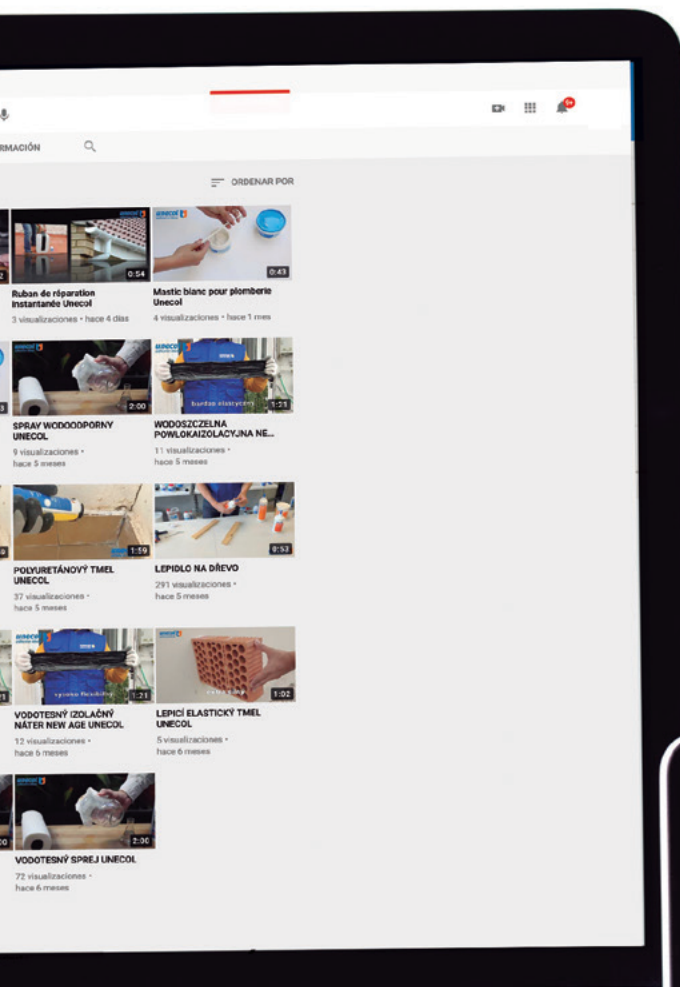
RMACIÓN

ORDENAR POR

0:54
Ruban de réparation instantanée Unecol
3 visualizaciones • hace 4 días

0:43
Mastic blanc pour plomberie Unecol
4 visualizaciones • hace 1 mes

2:00
SPRAY WODOODPORNY UNECOL
9 visualizaciones • hace 5 meses

1:21
WODOSZCZELNA POWLOKAIZOLACYJNA NE...
11 visualizaciones • hace 5 meses

1:59
POLYURETÁNOVÝ TMEL UNECOL
37 visualizaciones • hace 5 meses

0:53
LEPIDLO NA DŘEVO
291 visualizaciones • hace 5 meses

1:21
VODOTESNÝ IZOLAČNÝ NÁTER NEW AGE UNECOL
12 visualizaciones • hace 6 meses

1:02
LEPICÍ ELASTICKÝ TMEL UNECOL
5 visualizaciones • hace 6 meses

2:30
VODOTESNÝ SPREJ UNECOL
72 visualizaciones • hace 6 meses